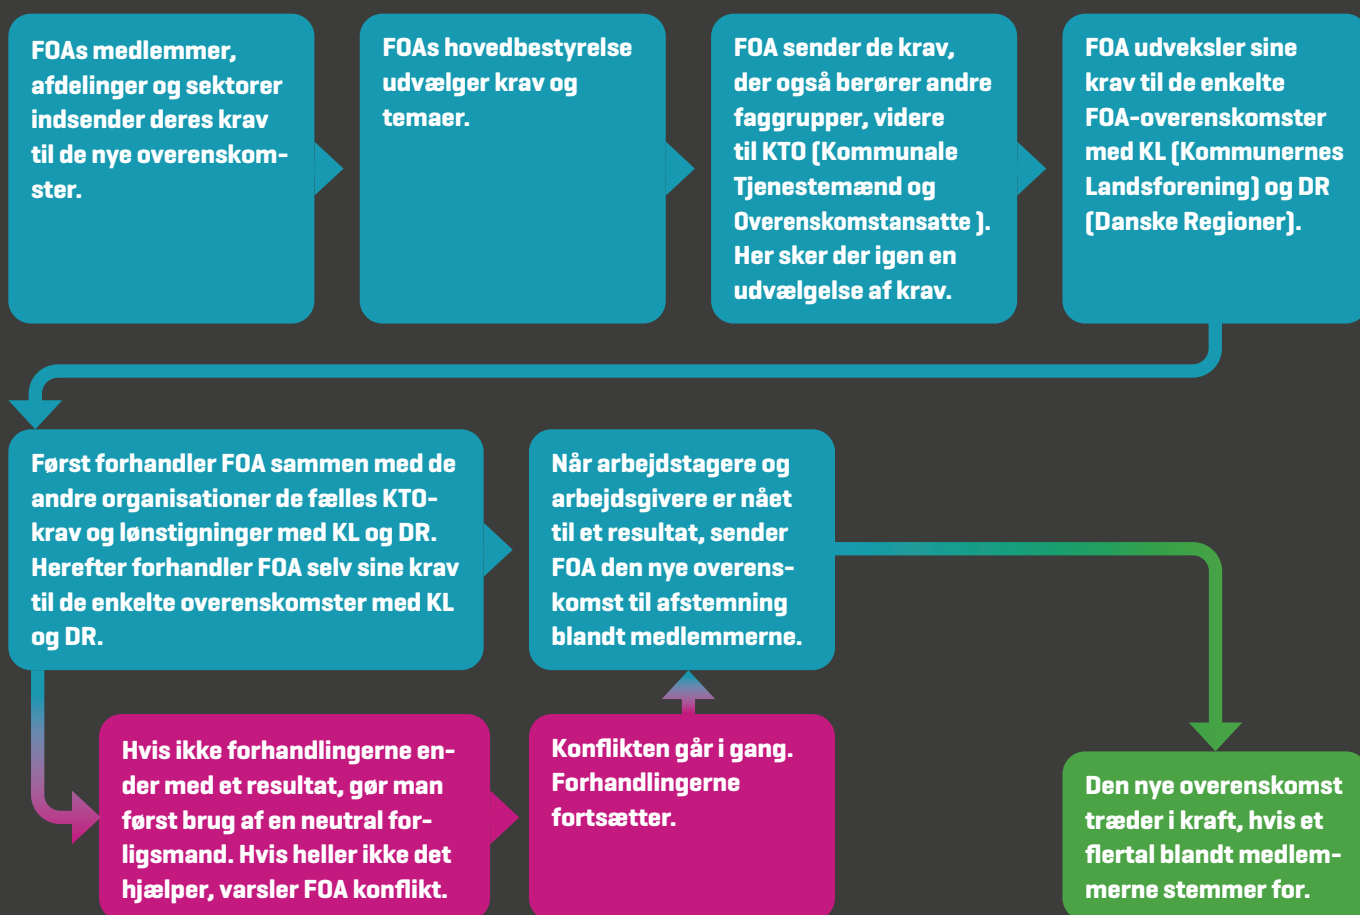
FOAs medlemmer, afdelinger og sektorer indsender deres krav til de nye overenskomster.

FOAs hovedbestyrelse udvælger krav og temaer.

FOA sender de krav, der også berører andre faggrupper, videre til KTO (Kommunale Tjenestemænd og Overenskomstansatte ). Her sker der igen en udvælgelse af krav.

FOA udveksler sine krav til de enkelte FOA-overenskomster med KL (Kommunernes Landsforening) og DR (Danske Regioner).

Først forhandler FOA sammen med de andre organisationer de fælles KTO-krav og lønstigninger med KL og DR. Herefter forhandler FOA selv sine krav til de enkelte overenskomster med KL og DR.

Når arbejdstagere og arbejdsgivere er nået til et resultat, sender FOA den nye overenskomst til afstemning blandt medlemmerne.

Hvis ikke forhandlingerne ender med et resultat, gør man først brug af en neutral forligsmand. Hvis heller ikke det hjælper, varsler FOA konflikt.

Konflikten går i gang. Forhandlingerne fortsætter.

Den nye overenskomst træder i kraft, hvis et flertal blandt medlemmerne stemmer for.